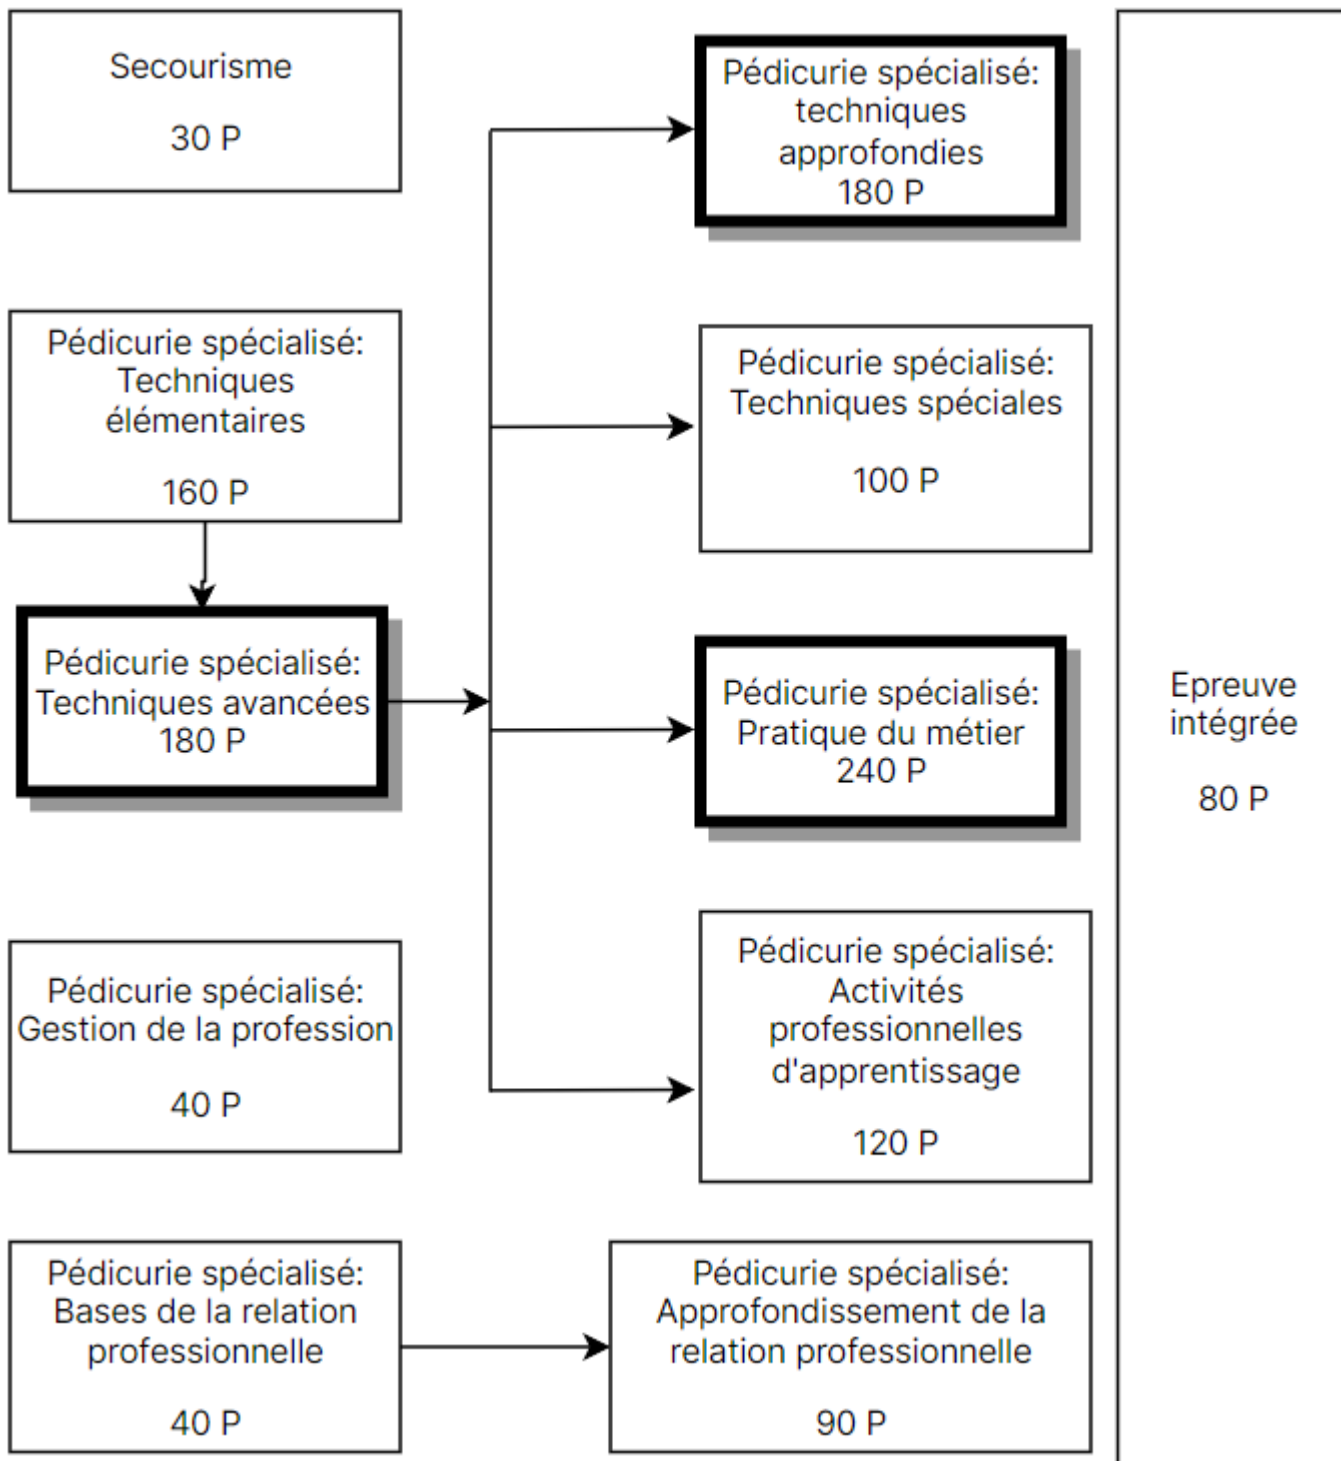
Secourisme

30 P

Pédicurie spécialisé: Techniques élémentaires

160 P

Pédicurie spécialisé: Techniques avancées 180 P

Pédicurie spécialisé: Gestion de la profession

40 P

Pédicurie spécialisé: Bases de la relation professionnelle

40 P

Pédicurie spécialisé: techniques approfondies 180 P

Pédicurie spécialisé: Techniques spéciales

100 P

Pédicurie spécialisé: Pratique du métier 240 P

Pédicurie spécialisé: Activités professionnelles d'apprentissage

120 P

Pédicurie spécialisé: Approfondissement de la relation professionnelle

90 P

Epreuve intégrée

80 P